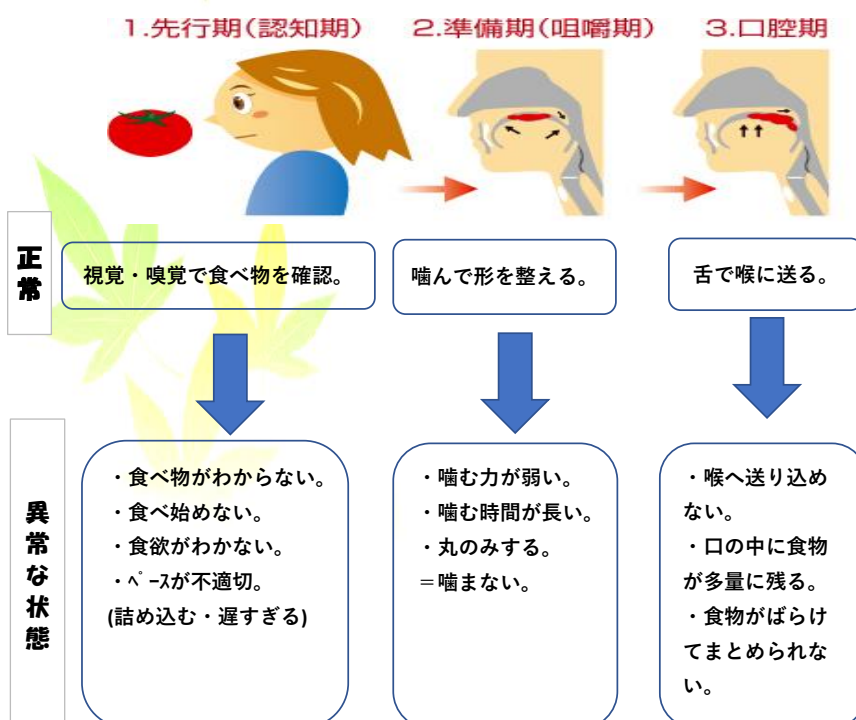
1.先行期(認知期)

2.準備期(咀嚼期)

3.口腔期

正常

視覚・嗅覚で食べ物を確認。

噛んで形を整える。

舌で喉に送る。

異常な状態

・食べ物がわからない。
・食べ始めない。
・食欲がわかない。
・ﾍﾟｰｽが不適切。
(詰め込む・遅すぎる)

・噛む力が弱い。
・噛む時間が長い。
・丸のみする。
＝噛まない。

・喉へ送り込めない。
・口の中に食物が多量に残る。
・食物がばらけてまとめられない。